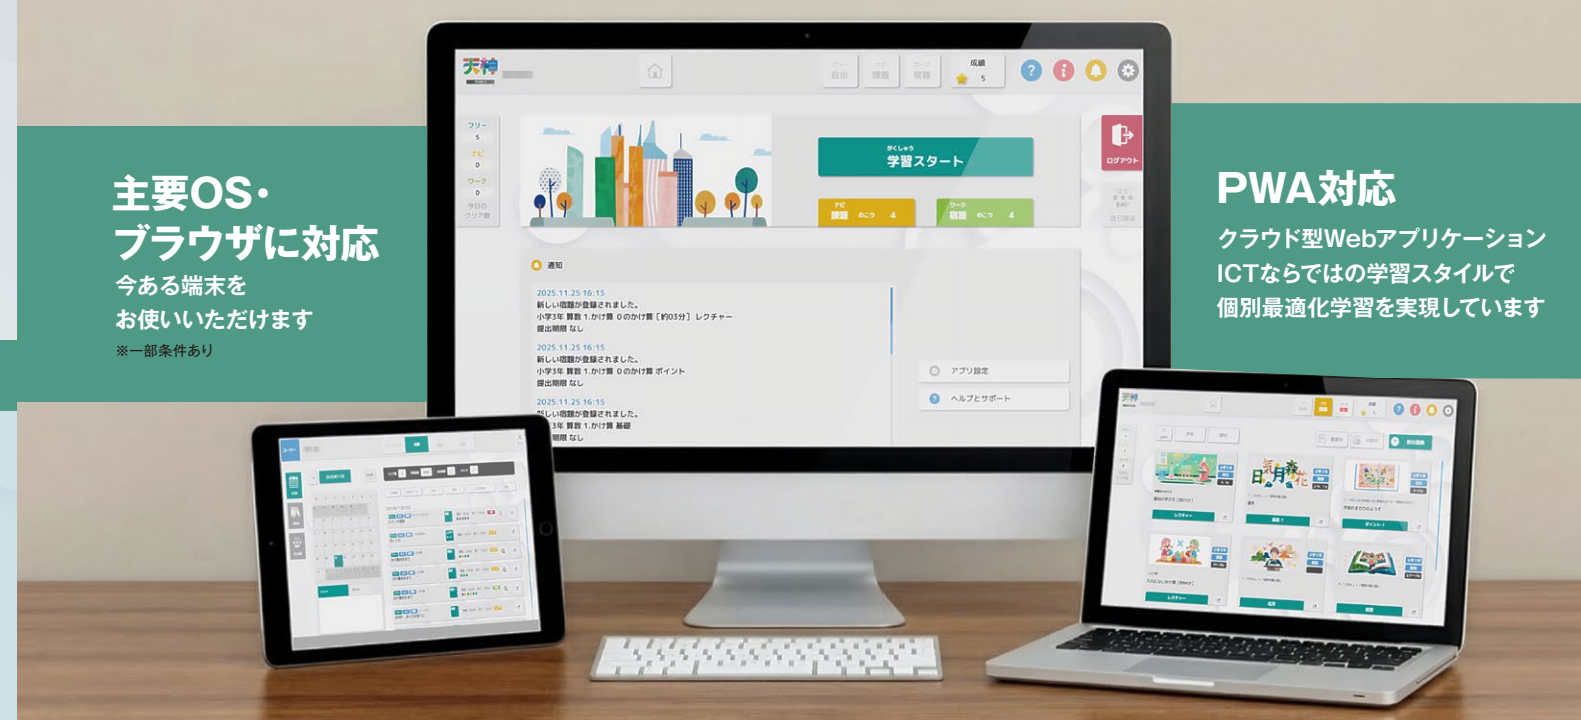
主要OS・
ブラウザに対応
今ある端末を
お使いいただけます
※一部条件あり

PWA対応
クラウド型Webアプリケーション
ICTならではの学習スタイルで
個別最適化学習を実現しています

天神

成績
5

フリー
5
ナビ
0
ワーク
0
今日の
クリア数

がくしゅう
学習スタート

ナビ
課題 のこり 4

ワーク
宿題 のこり 4

ログアウト

通知

2025.11.25 16:15
新しい宿題が登録されました。
小学3年 算数 1.かけ算 0のかけ算［約03分］レクチャー
提出期限 なし

2025.11.25 16:15
新しい宿題が登録されました。
小学3年 算数 1.かけ算 0のかけ算 ポイント
提出期限 なし

2025.11.25 16:15
新しい宿題が登録されました。
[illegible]3年 算数 1.かけ算 基礎
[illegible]期限 なし

アプリ設定

ヘルプとサポート

天神

レクチャー

ポイント